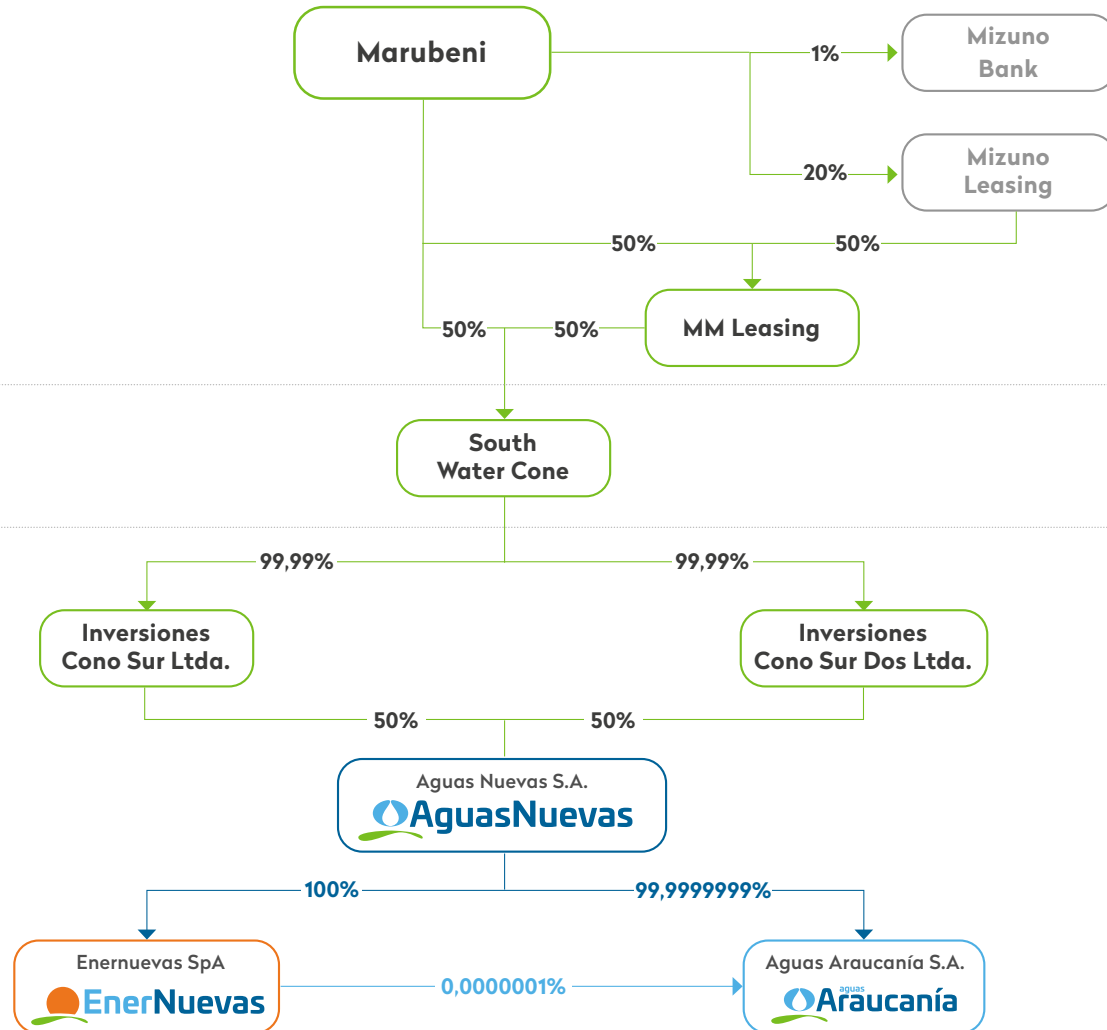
Marubeni

1%

Mizuno Bank

20%

Mizuno Leasing

50%

50%

50%

50%

MM Leasing

South Water Cone

99,99%

99,99%

Inversiones Cono Sur Ltda.

Inversiones Cono Sur Dos Ltda.

50%

50%

Aguas Nuevas S.A.

AguasNuevas

100%

99,9999999%

Enernuevas SpA

EnerNuevas

0,0000001%

Aguas Araucanía S.A.

aguas Araucanía